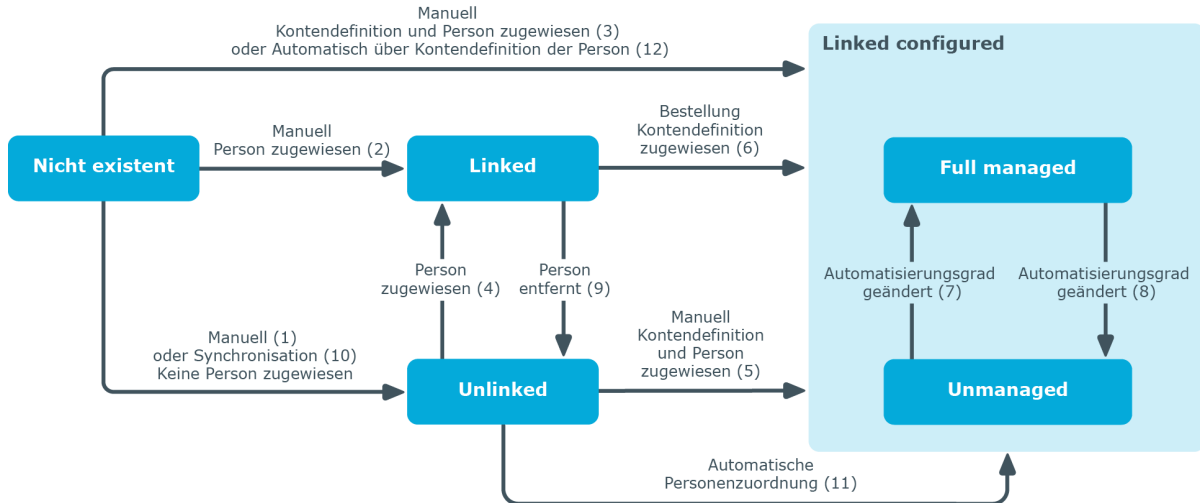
Manuell
Kontendefinition und Person zugewiesen (3)
oder Automatisch über Kontendefinition der Person (12)

Linked configured

Nicht existent

Manuell
Person zugewiesen (2)

Linked

Bestellung
Kontendefinition
zugewiesen (6)

Full managed

Person
zugewiesen (4)

Person
entfernt (9)

Automatisierungsgrad
geändert (7)

Automatisierungsgrad
geändert (8)

Manuell (1)
oder Synchronisation (10)
Keine Person zugewiesen

Unlinked

Manuell
Kontendefinition
und Person
zugewiesen (5)

Unmanaged

Automatische
Personenzuordnung (11)